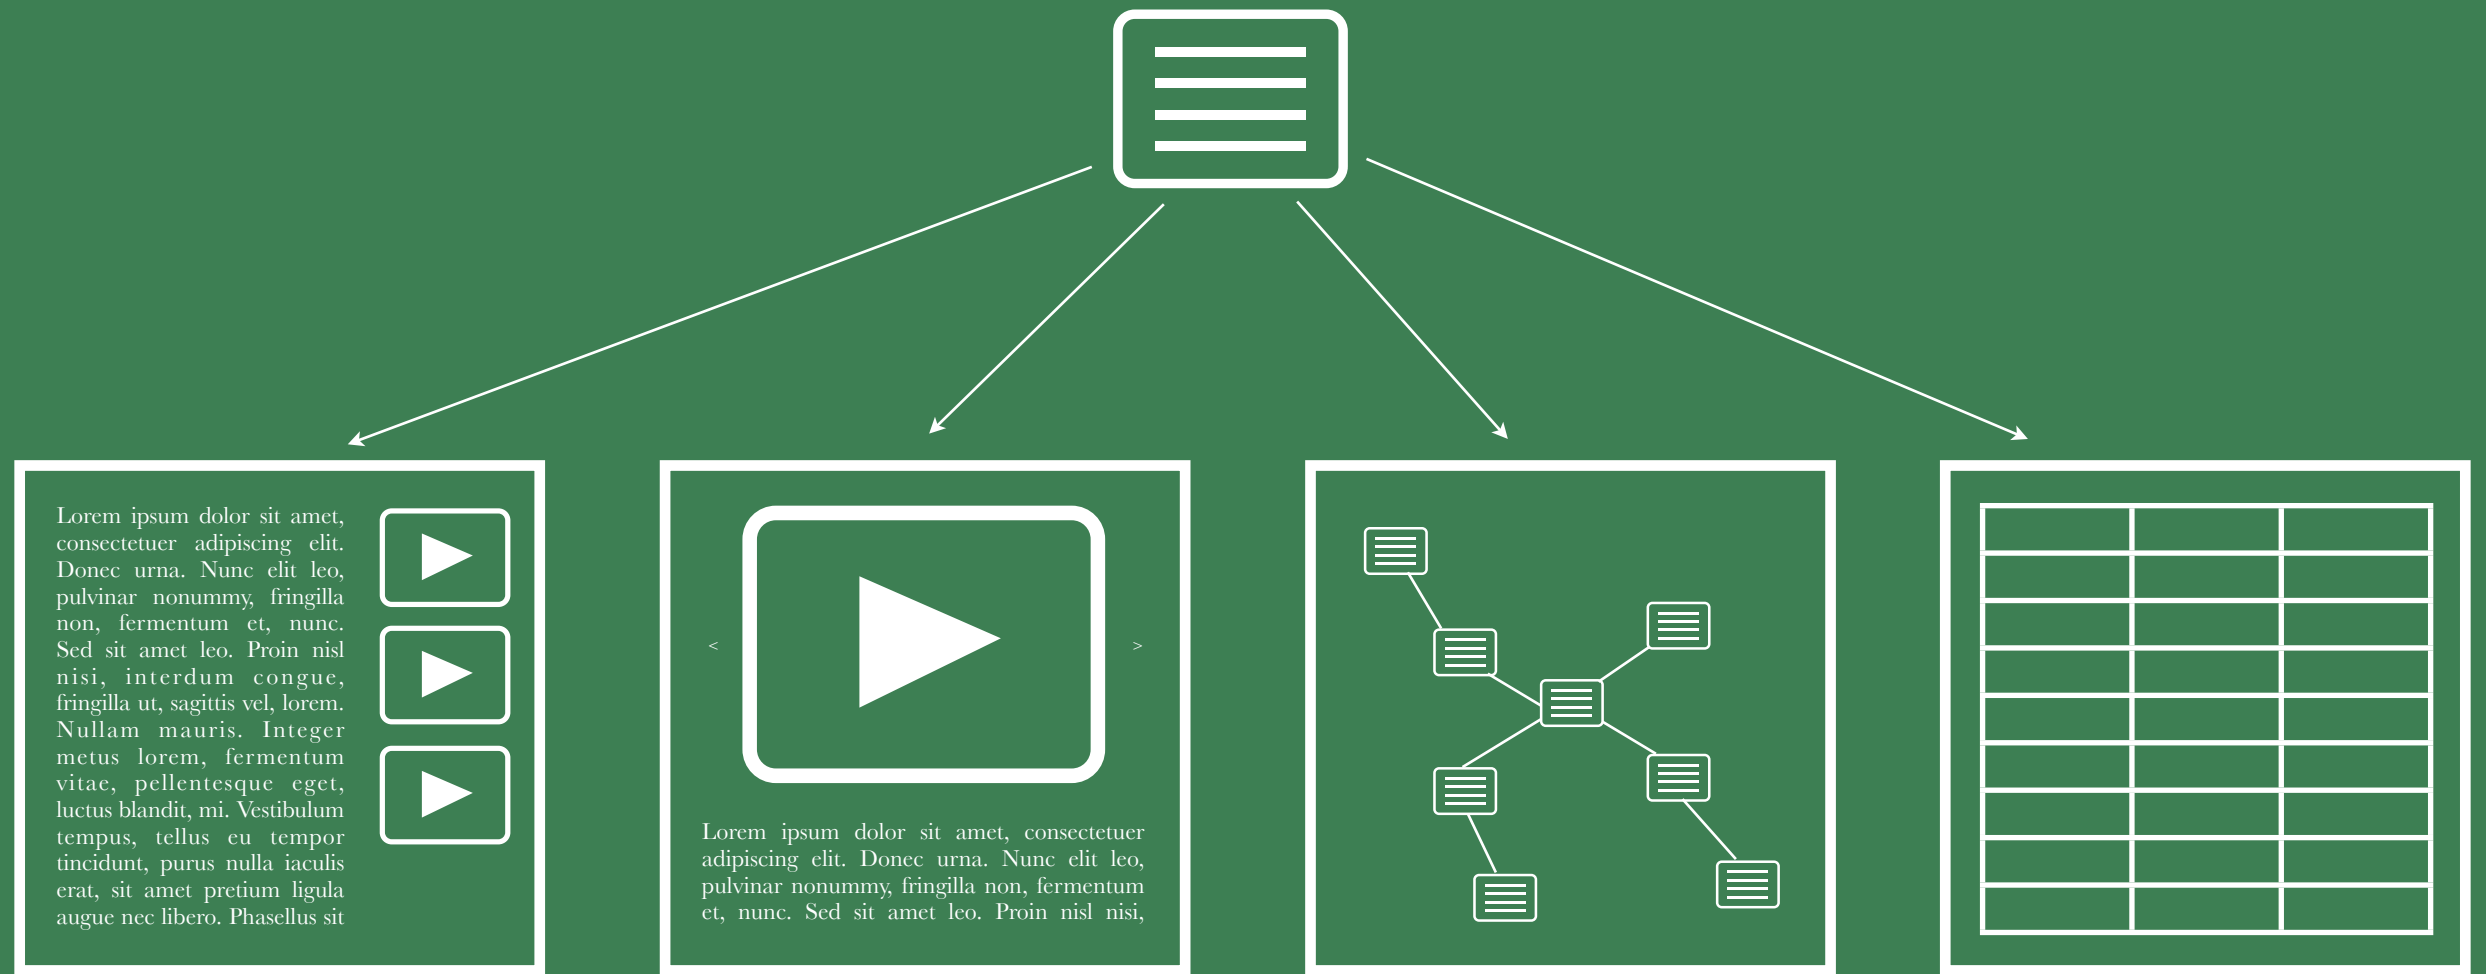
Lorem ipsum dolor sit amet, consectetuer adipiscing elit. Donec urna. Nunc elit leo, pulvinar nonummy, fringilla non, fermentum et, nunc. Sed sit amet leo. Proin nisl nisi, interdum congue, fringilla ut, sagittis vel, lorem. Nullam mauris. Integer metus lorem, fermentum vitae, pellentesque eget, luctus blandit, mi. Vestibulum tempus, tellus eu tempor tincidunt, purus nulla iaculis erat, sit amet pretium ligula augue nec libero. Phasellus sit

<

>

Lorem ipsum dolor sit amet, consectetuer adipiscing elit. Donec urna. Nunc elit leo, pulvinar nonummy, fringilla non, fermentum et, nunc. Sed sit amet leo. Proin nisl nisi,